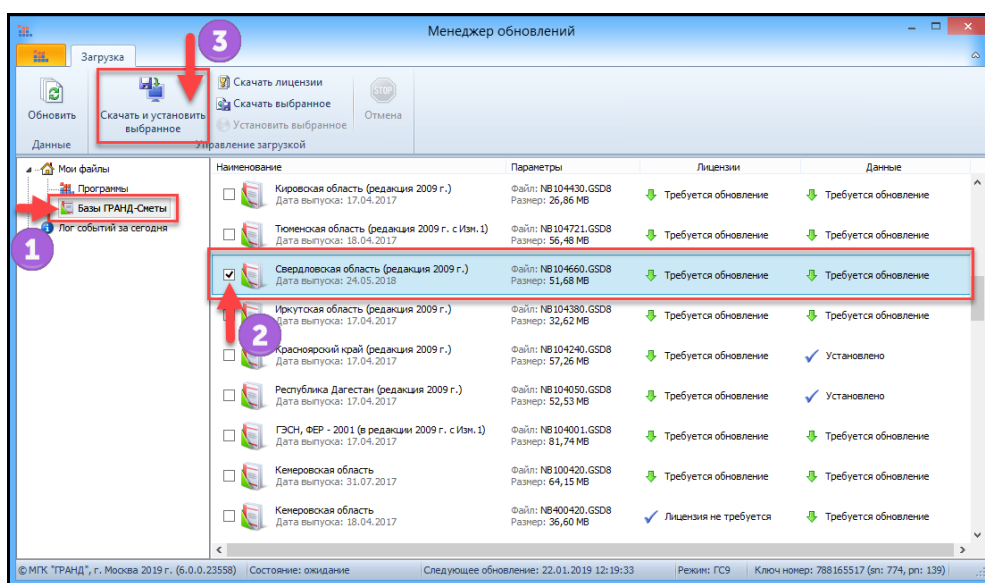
Менеджер обновлений

Загрузка

Обновить
Данные

Скачать и установить выбранное

Скачать лицензии
Скачать выбранное
Установить выбранное
Отмена
Управление загрузкой

3

Мои файлы
Программы
Базы ГРАНД-Сметы
Лог событий за сегодня

1

| Наименование | Параметры | Лицензии | Данные |
|---|---|---|---|
| Кировская область (редакция 2009 г.) Дата выпуска: 17.04.2017 | Файл: NB104430.GSD8 Размер: 26,86 MB | Требуется обновление | Требуется обновление |
| Тюменская область (редакция 2009 г. с Изм.1) Дата выпуска: 18.04.2017 | Файл: NB104721.GSD8 Размер: 56,48 MB | Требуется обновление | Требуется обновление |
| Свердловская область (редакция 2009 г.) Дата выпуска: 24.05.2018 | Файл: NB104660.GSD8 Размер: 51,68 MB | Требуется обновление | Требуется обновление |
| Иркутская область (редакция 2009 г.) Дата выпуска: 17.04.2017 | Файл: NB104380.GSD8 Размер: 32,62 MB | Требуется обновление | Требуется обновление |
| Красноярский край (редакция 2009 г.) Дата выпуска: 17.04.2017 | Файл: NB104240.GSD8 Размер: 57,26 MB | Требуется обновление | Установлено |
| Республика Дагестан (редакция 2009 г.) Дата выпуска: 17.04.2017 | Файл: NB104050.GSD8 Размер: 52,53 MB | Требуется обновление | Установлено |
| ГЭСН, ФЕР - 2001 (в редакции 2009 г. с Изм.1) Дата выпуска: 18.04.2017 | Файл: NB104001.GSD8 Размер: 81,74 MB | Требуется обновление | Требуется обновление |
| Кемеровская область Дата выпуска: 31.07.2017 | Файл: NB100420.GSD8 Размер: 64,15 MB | Требуется обновление | Требуется обновление |
| Кемеровская область Дата выпуска: 18.04.2017 | Файл: NB400420.GSD8 Размер: 36,60 MB | Лицензия не требуется | Требуется обновление |

2

©МГК "ГРАНД", г. Москва 2019 г. (6.0.0.23558) | Состояние: ожидание | Следующее обновление: 22.01.2019 12:19:33 | Режим: ГС9 | Ключ номер: 788165517 (sn: 774, pn: 139)